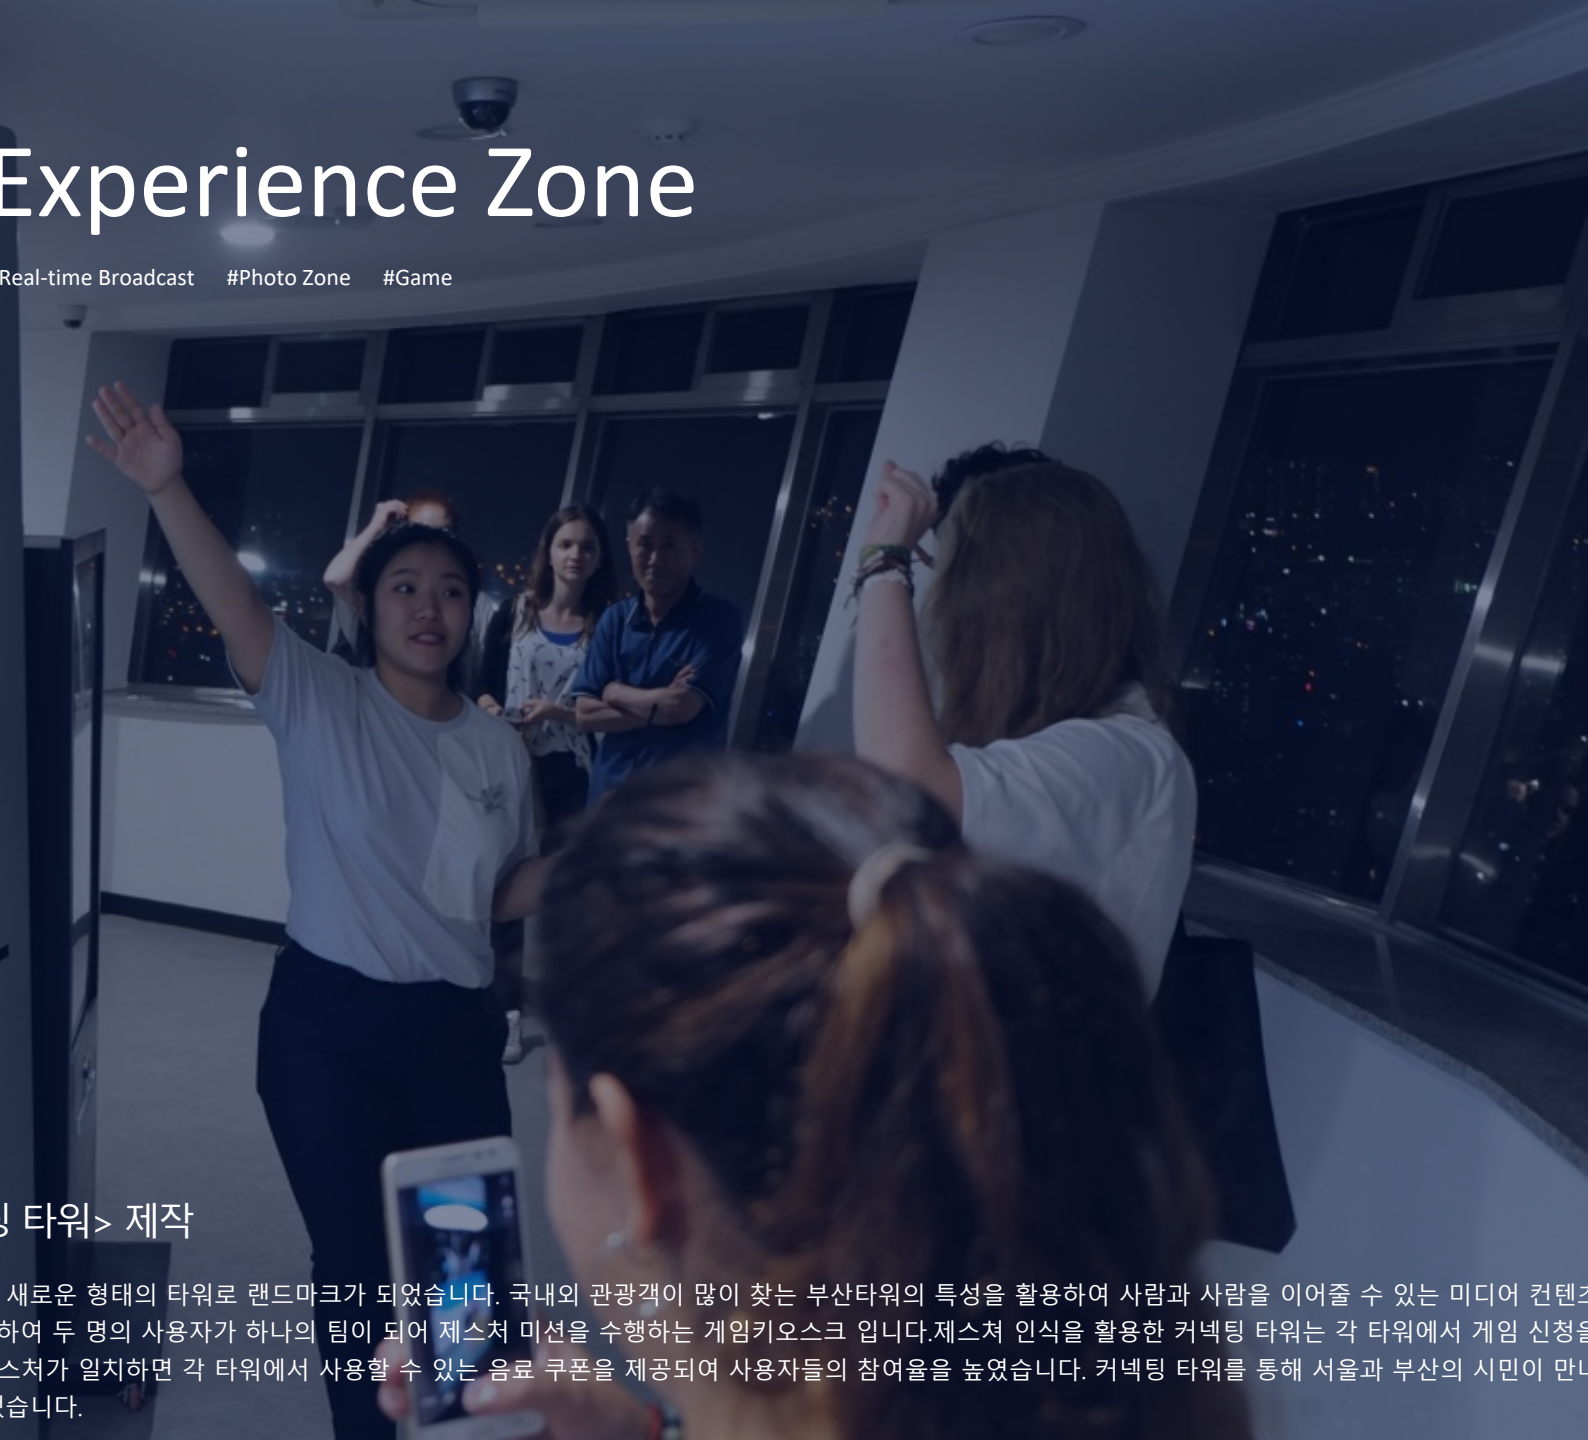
Experience Zone

Real-time Broadcast #Photo Zone #Game

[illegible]팅 타워> 제작

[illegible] 새로운 형태의 타워로 랜드마크가 되었습니다. 국내외 관광객이 많이 찾는 부산타워의 특성을 활용하여 사람과 사람을 이어줄 수 있는 미디어 컨텐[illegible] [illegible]하여 두 명의 사용자가 하나의 팀이 되어 제스처 미션을 수행하는 게임키오스크 입니다.제스쳐 인식을 활용한 커넥팅 타워는 각 타워에서 게임 신청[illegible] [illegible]스처가 일치하면 각 타워에서 사용할 수 있는 음료 쿠폰을 제공되여 사용자들의 참여율을 높였습니다. 커넥팅 타워를 통해 서울과 부산의 시민이 만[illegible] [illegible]습니다.